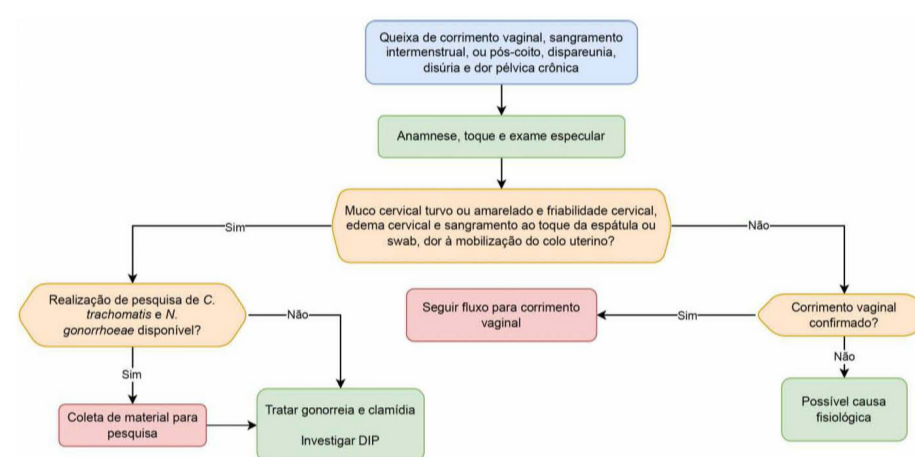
Queixa de corrimento vaginal, sangramento intermenstrual, ou pós-coito, dispareunia, disúria e dor pélvica crônica

Anamnese, toque e exame especular

Muco cervical turvo ou amarelado e friabilidade cervical, edema cervical e sangramento ao toque da espátula ou swab, dor à mobilização do colo uterino?

Sim

Não

Realização de pesquisa de *C. trachomatis* e *N. gonorrhoeae* disponível?

Não

Sim

Coleta de material para pesquisa

Tratar gonorreia e clamídia

Investigar DIP

Corrimento vaginal confirmado?

Sim

Seguir fluxo para corrimento vaginal

Não

Possível causa fisiológica